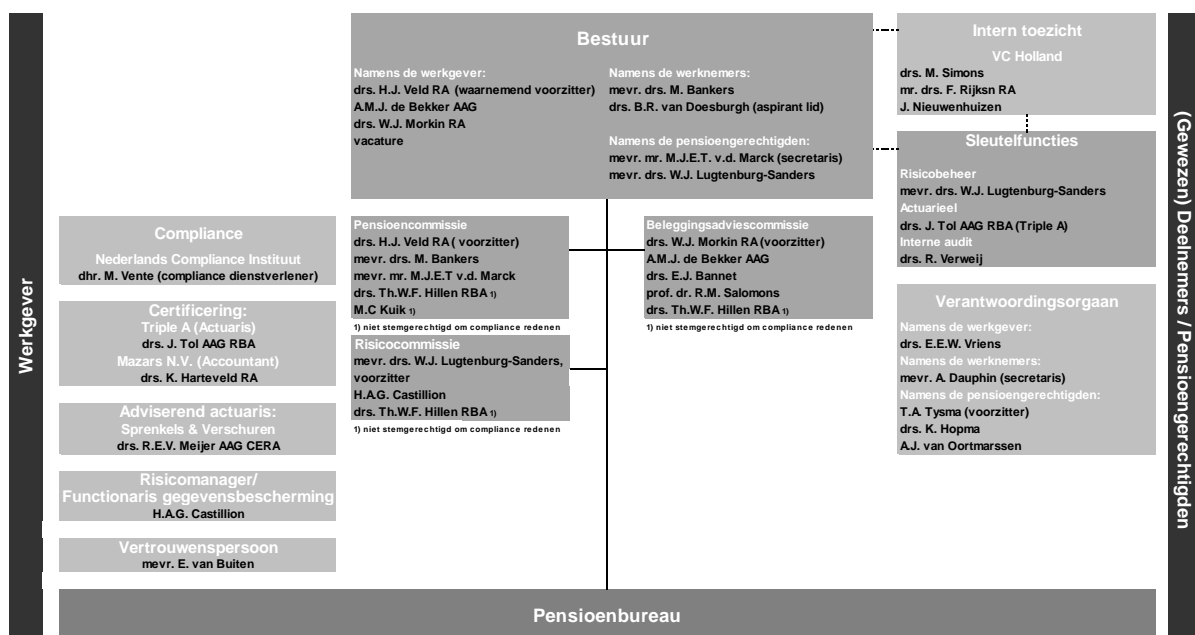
Werkgever

Bestuur

Namens de werkgever:
drs. H.J. Veld RA (waarnemend voorzitter)
A.M.J. de Bekker AAG
drs. W.J. Morkin RA
vacature

Namens de werknemers:
mevr. drs. M. Bankers
drs. B.R. van Doesburgh (aspirant lid)

Namens de pensioengerechtigden:
mevr. mr. M.J.E.T. v.d. Marck (secretaris)
mevr. drs. W.J. Lugtenburg-Sanders

Intern toezicht
VC Holland
drs. M. Simons
mr. drs. F. Rijksn RA
J. Nieuwenhuizen

Sleutelfuncties
Risicobeheer
mevr. drs. W.J. Lugtenburg-Sanders
Actuarieel
drs. J. Tol AAG RBA (Triple A)
Interne audit
drs. R. Verweij

Compliance
Nederlands Compliance Instituut
dhr. M. Vente (compliance dienstverlener)

Certificering:
Triple A (Actuaris)
drs. J. Tol AAG RBA
Mazars N.V. (Accountant)
drs. K. Harteveld RA

Adviserend actuaris:
Sprenkels & Verschuren
drs. R.E.V. Meijer AAG CERA

Risicomanager/
Functionaris gegevensbescherming
H.A.G. Castillion

Vertrouwenspersoon
mevr. E. van Buiten

Pensioencommissie
drs. H.J. Veld RA ( voorzitter)
mevr. drs. M. Bankers
mevr. mr. M.J.E.T v.d. Marck
drs. Th.W.F. Hillen RBA 1)
M.C Kuik 1)
1) niet stemgerechtigd om compliance redenen

Risicocommissie
mevr. drs. W.J. Lugtenburg-Sanders, voorzitter
H.A.G. Castillion
drs. Th.W.F. Hillen RBA 1)
1) niet stemgerechtigd om compliance redenen

Beleggingsadviescommissie
drs. W.J. Morkin RA (voorzitter)
A.M.J. de Bekker AAG
drs. E.J. Bannet
prof. dr. R.M. Salomons
drs. Th.W.F. Hillen RBA 1)
1) niet stemgerechtigd om compliance redenen

Verantwoordingsorgaan
Namens de werkgever:
drs. E.E.W. Vriens
Namens de werknemers:
mevr. A. Dauphin (secretaris)
Namens de pensioengerechtigden:
T.A. Tysma (voorzitter)
drs. K. Hopma
A.J. van Oortmarssen

(Gewezen) Deelnemers / Pensioengerechtigden

Pensioenbureau